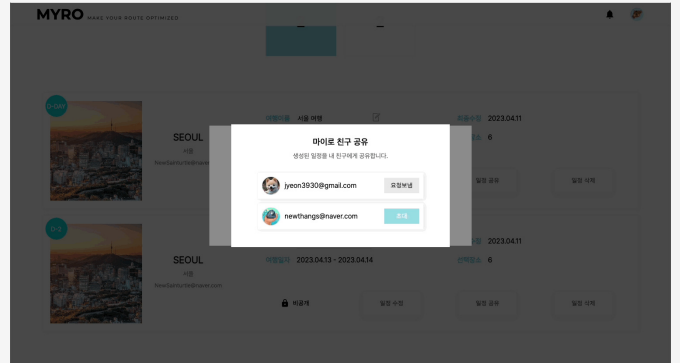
MYRO MAKE YOUR ROUTE OPTIMIZED

D-DAY

SEOUL

서울

일정이름 서울 여행

등록수정 2023.04.11

선택장소 6

일정 공유

일정 삭제

D-3

SEOUL

서울

newthangs@naver.com

여행일자 2023.04.13 - 2023.04.14

2023.04.11

선택장소 6

비공개

일정 수정

일정 공유

일정 삭제

마이로 친구 공유

생성된 일정을 내 친구에게 공유합니다.

jyeon3930@gmail.com

요청보냄

newthangs@naver.com

초대